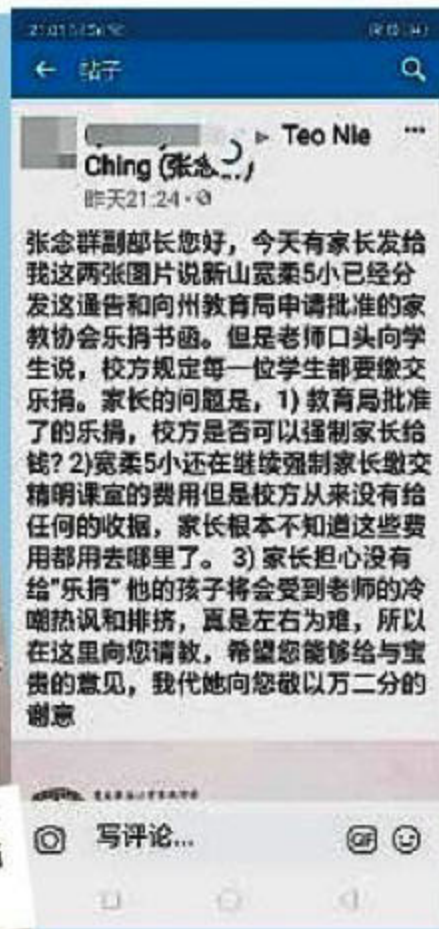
21:01 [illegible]

← 帖子

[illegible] ▸ Teo Nie Ching (张念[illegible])
昨天21:24 · ⊘

张念群副部长您好，今天有家长发给我这两张图片说新山宽柔5小已经分发这通告和向州教育局申请批准的家教协会乐捐书函。但是老师口头向学生说，校方规定每一位学生都要缴交乐捐。家长的问题是，1) 教育局批准了的乐捐，校方是否可以强制家长给钱？2)宽柔5小还在继续强制家长缴交精明课室的费用但是校方从来没有给任何的收据，家长根本不知道这些费用都用去哪里了。 3) 家长担心没有给"乐捐" 他的孩子将会受到老师的冷嘲热讽和排挤，真是左右为难，所以在这里向您请教，希望您能够给与宝贵的意见，我代她向您敬以万二分的谢意

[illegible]

写评论...